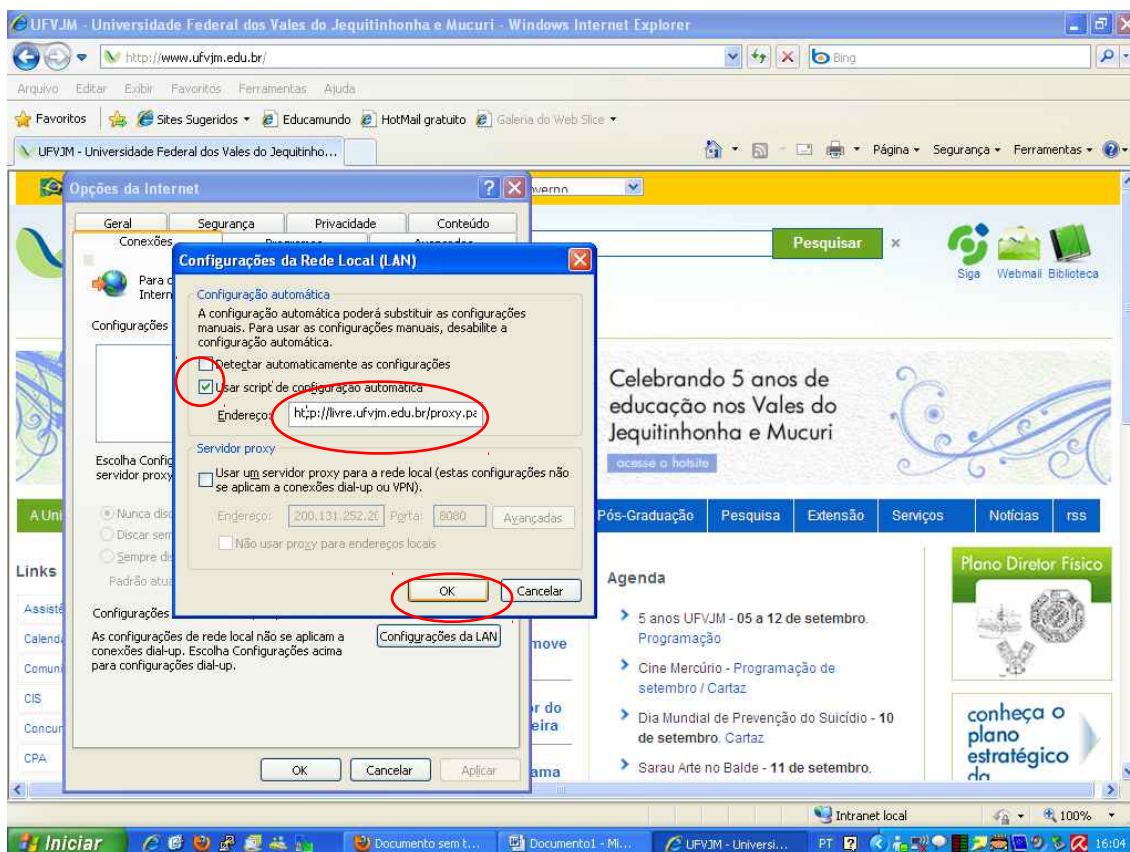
UFVJM - Universidade Federal dos Vales do Jequitinhonha e Mucuri - Windows Internet Explorer

http://www.ufvjm.edu.br/

Bing

Arquivo Editar Exibir Favoritos Ferramentas Ajuda

Favoritos | Sites Sugeridos Educamundo HotMail gratuito Galeria do Web Slice

UFVJM - Universidade Federal dos Vales do Jequitinho...

Página Segurança Ferramentas

Opções da Internet

Geral Segurança Privacidade Conteúdo
Conexões Programas Avançadas

Para c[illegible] Intern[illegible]

Configurações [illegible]

Escolha Config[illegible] servidor proxy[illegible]

Nunca disc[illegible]
Discar sem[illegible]
Sempre de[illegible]
Padrão atua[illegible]

Configurações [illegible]

As configurações de rede local não se aplicam a conexões dial-up. Escolha Configurações acima para configurações dial-up.

Configurações da LAN

OK Cancelar Aplicar

Configurações da Rede Local (LAN)

Configuração automática

A configuração automática poderá substituir as configurações manuais. Para usar as configurações manuais, desabilite a configuração automática.

Detectar automaticamente as configurações

Usar script de configuração automática

Endereço: http://livre.ufvjm.edu.br/proxy.pa

Servidor proxy

Usar um servidor proxy para a rede local (estas configurações não se aplicam a conexões dial-up ou VPN).

Endereço: 200.131.252.20 Porta: 8080 Avançadas

Não usar proxy para endereços locais

OK Cancelar

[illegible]verno

Pesquisar

Siga Webmail Biblioteca

Celebrando 5 anos de educação nos Vales do Jequitinhonha e Mucuri

acesse o hotsite

A Uni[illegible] Pós-Graduação Pesquisa Extensão Serviços Notícias rss

Links

Assistê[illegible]
Calendá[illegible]
Comuni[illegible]
CIS
Concur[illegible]
CPA

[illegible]move

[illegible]r do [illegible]eira

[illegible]ama

Agenda

5 anos UFVJM - 05 a 12 de setembro. Programação

Cine Mercúrio - Programação de setembro / Cartaz

Dia Mundial de Prevenção do Suicídio - 10 de setembro. Cartaz

Sarau Arte no Balde - 11 de setembro.

Plano Diretor Físico

conheça o plano estratégico da

Intranet local 100%

Iniciar Documento sem t... Documento1 - Mi... UFVJM - Universi... PT 16:04